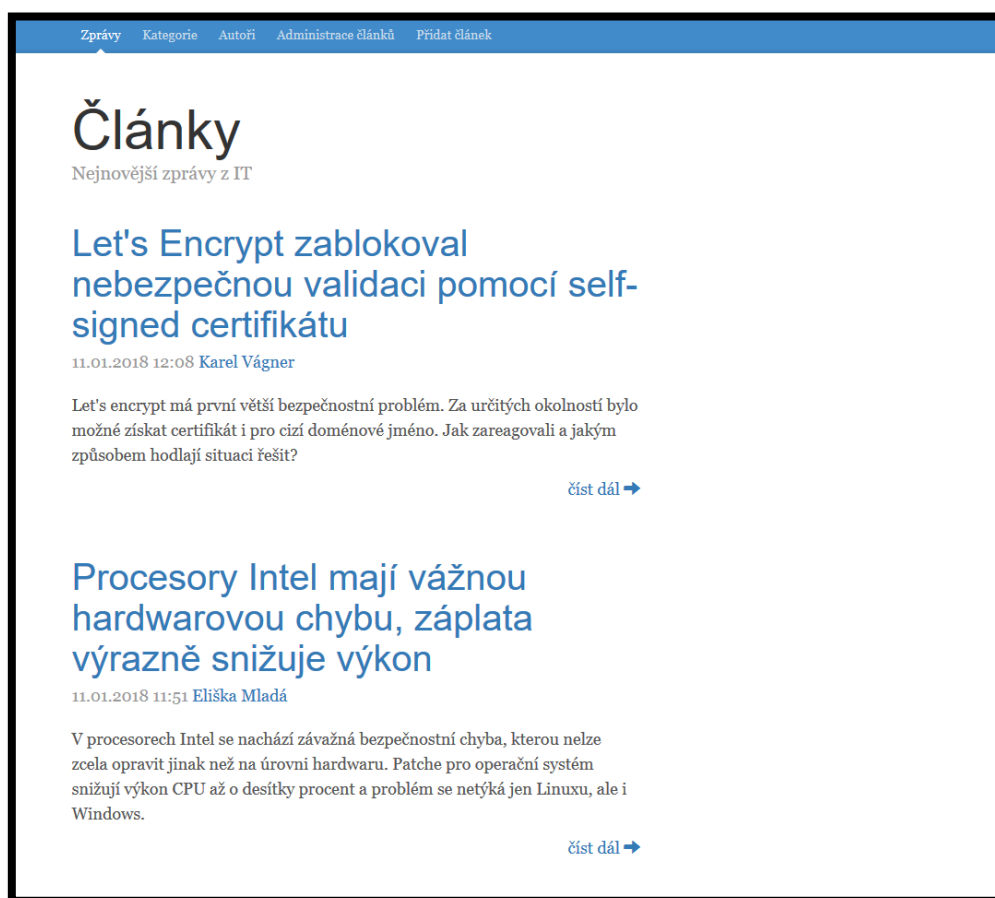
Zprávy Kategorie Autoři Administrace článků Přidat článek

Články

Nejnovější zprávy z IT

Let's Encrypt zablokoval nebezpečnou validaci pomocí self-signed certifikátu

11.01.2018 12:08 Karel Vágner

Let's encrypt má první větší bezpečnostní problém. Za určitých okolností bylo možné získat certifikát i pro cizí doménové jméno. Jak zareagovali a jakým způsobem hodlají situaci řešit?

číst dál

Procesory Intel mají vážnou hardwarovou chybu, záplata výrazně snižuje výkon

11.01.2018 11:51 Eliška Mladá

V procesorech Intel se nachází závažná bezpečnostní chyba, kterou nelze zcela opravit jinak než na úrovni hardwaru. Patche pro operační systém snižují výkon CPU až o desítky procent a problém se netýká jen Linuxu, ale i Windows.

číst dál